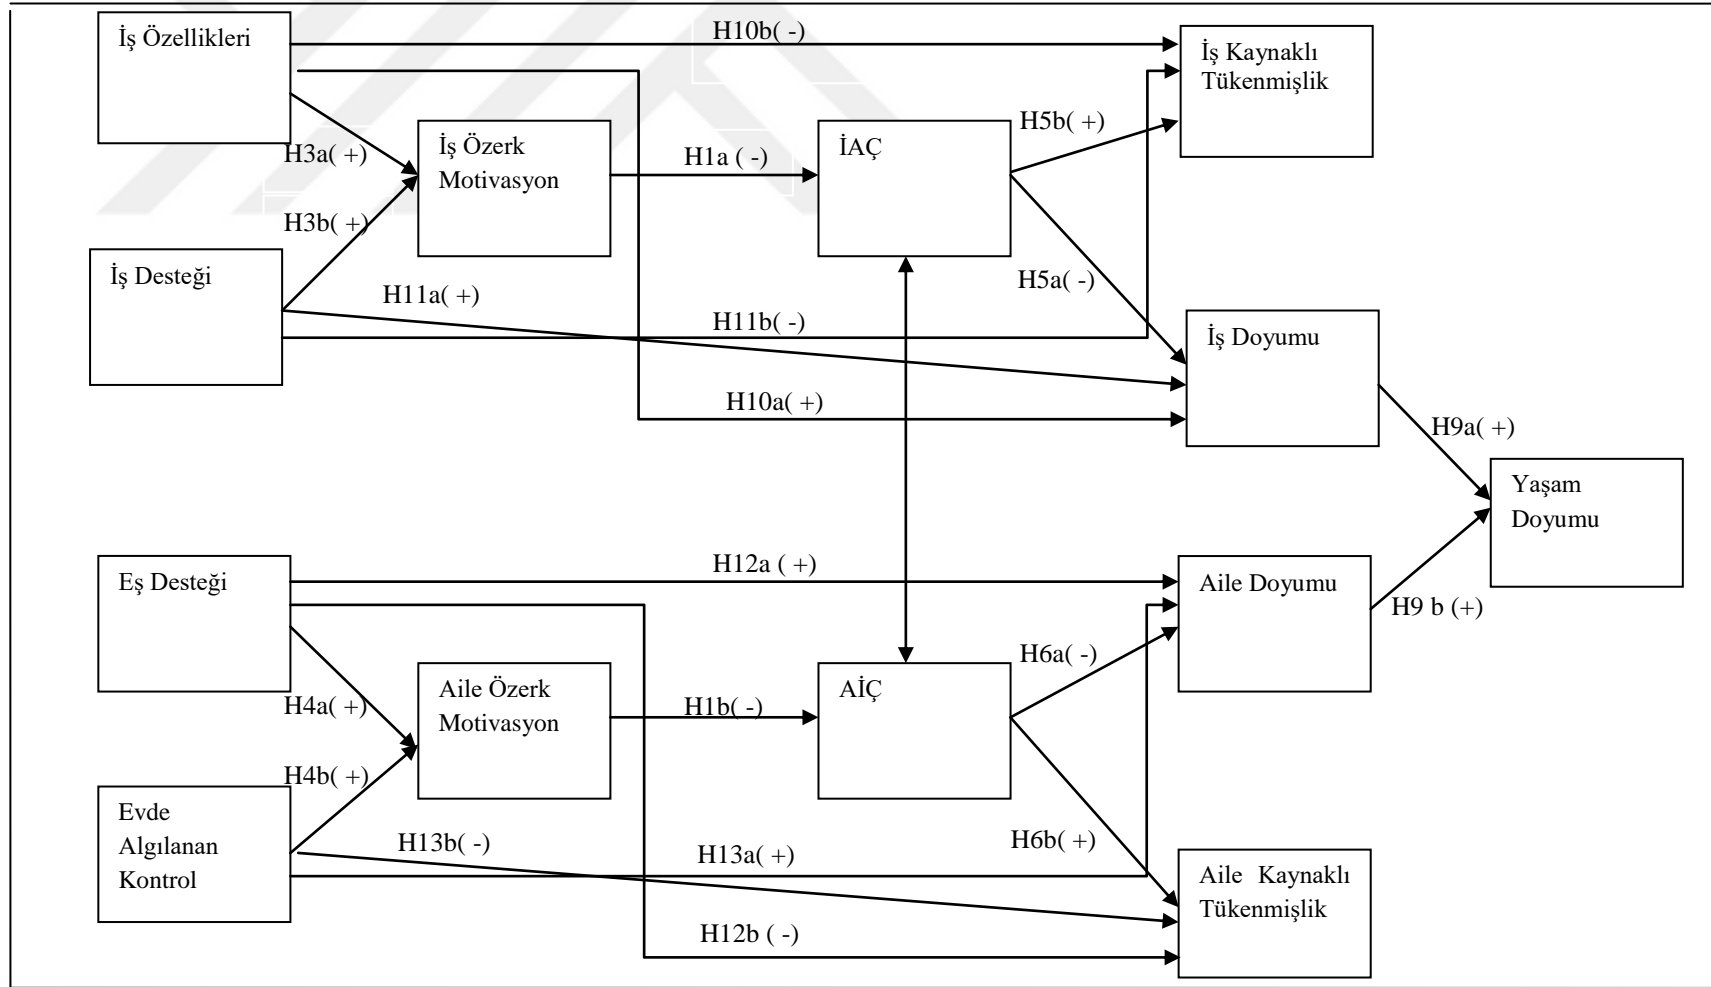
İş Özellikleri

H10b( -)

İş Kaynaklı Tükenmişlik

H3a( +)

İş Özerk Motivasyon

H1a ( -)

İAÇ

H5b( +)

H3b( +)

İş Desteği

H11a( +)

H5a( -)

H11b( -)

İş Doyumu

H10a( +)

H9a( +)

Yaşam Doyumu

Eş Desteği

H12a ( +)

Aile Doyumu

H9 b (+)

H6a( -)

H4a( +)

Aile Özerk Motivasyon

H1b( -)

AİÇ

H4b( +)

Evde Algılanan Kontrol

H13b( -)

H13a( +)

H6b( +)

Aile Kaynaklı Tükenmişlik

H12b ( -)